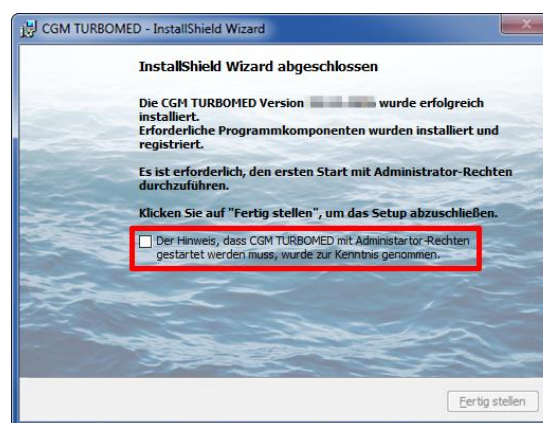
CGM TURBOMED - InstallShield Wizard

InstallShield Wizard abgeschlossen

Die CGM TURBOMED Version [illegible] wurde erfolgreich installiert.
Erforderliche Programmkomponenten wurden installiert und registriert.

Es ist erforderlich, den ersten Start mit Administrator-Rechten durchzuführen.

Klicken Sie auf "Fertig stellen", um das Setup abzuschließen.

Der Hinweis, dass CGM TURBOMED mit Administartor-Rechten gestartet werden muss, wurde zur Kenntnis genommen.

Fertig stellen